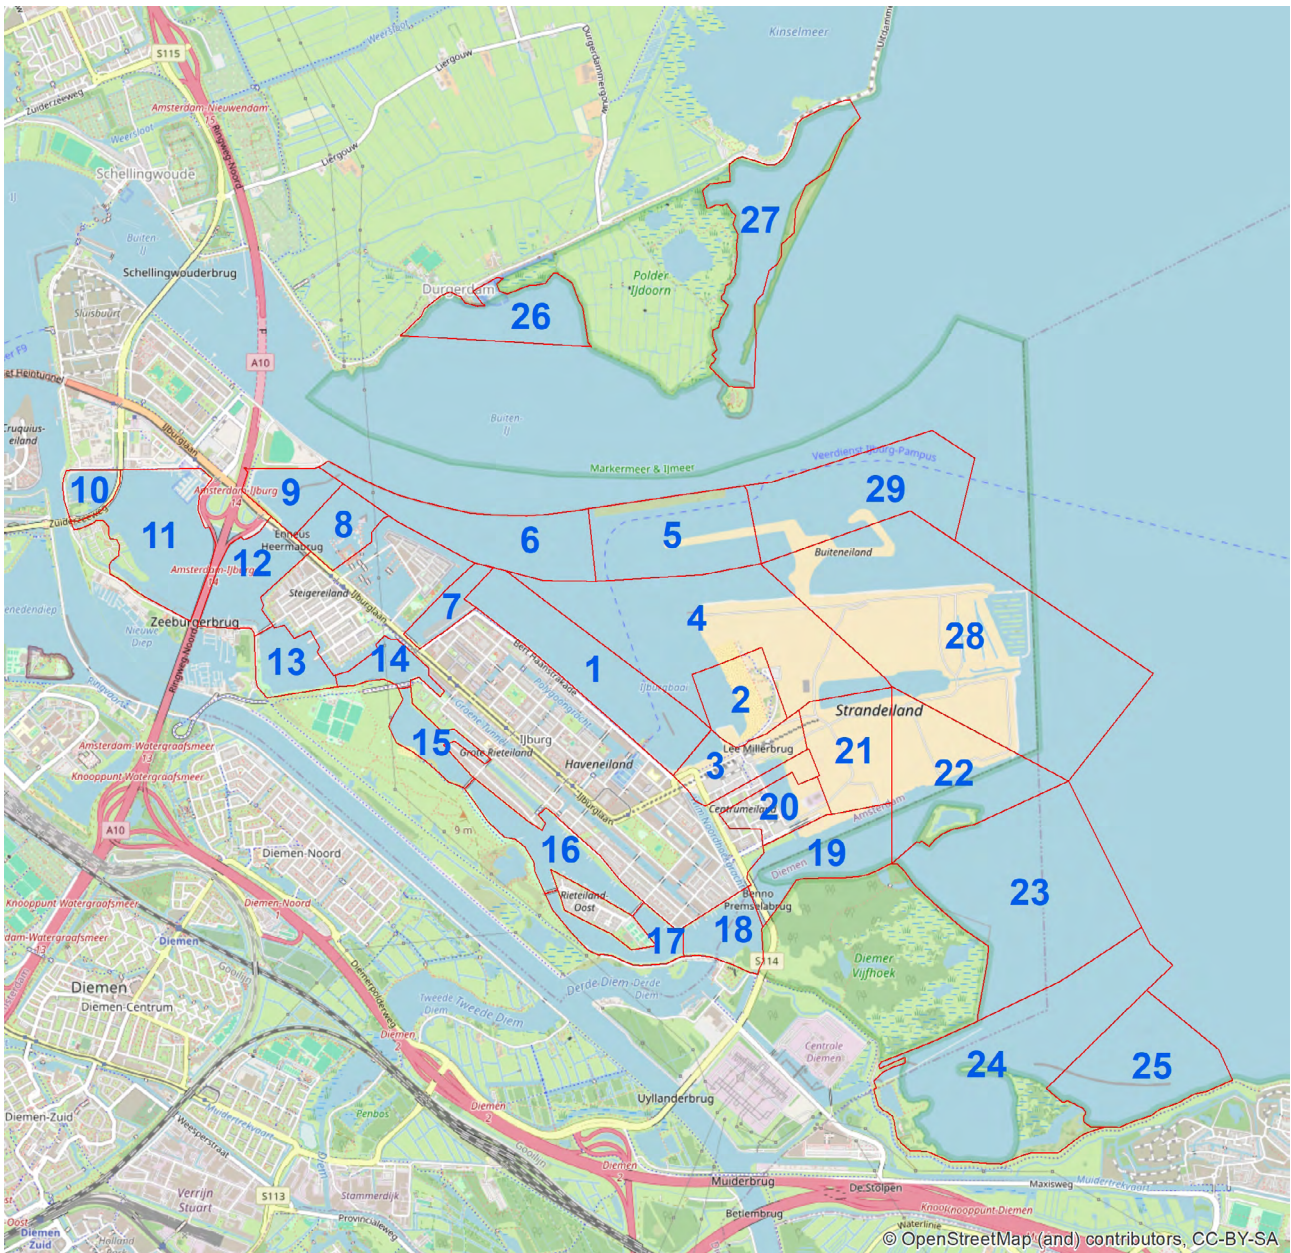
S115
Zuiderzeeweg
Amsterdam-Nieuwendam
Ringweg-Noord
Weersloot
Liergouw
Durgerdammergouw
Kinselmeer
Uitdammerdijk
Schellingwoude
Buiten-IJ
Schellingwouderbrug
Sluisbuurt
Liergouw
Durgerdam
Polder IJdoorn
A10
IJ-Heintunnel
Truquius-eiland
IJburglaan
Buiten-IJ
Markermeer & IJmeer
Veerdienst IJburg-Pampus
10
9
11
Amsterdam-IJburg
Zuiderzeeweg
8
Enneus Heermabrug
12
Amsterdam-IJburg
6
5
29
Buiteneiland
Steigereiland
IJburglaan
Zeeburgerbrug
Nieuwe Diep
7
4
28
13
14
1
Bert Haanstrakade
Pampuslaan
IJburgbaai
2
Strandeiland
15
Groene tunnel
Grote Rieteiland
IJburg
Haveneiland
3
Lee Millerbrug
21
22
Amsterdam Watergraafsmeer
Knooppunt Watergraafsmeer
IJburglaan
Centrumeiland
20
Amsterdam
A10
9 m
16
19
Diemen
Diemen-Noord
Diemen-Noord
Knooppunt Watergraafsmeer
Amsterdam-Watergraafsmeer
Diemen
Rieteiland Oost
17
18
Benno Premselabrug
S114
23
Diemer Vijfhoek
Diemen
Diemen-Centrum
Tweede Diem
Derde Diem
Centrale Diemen
24
25
Diemen-Zuid
Diemen
Benbos
Uyllanderbrug
Verrijn Stuart
S113
Stammerdijk
Diemen
Muiderbrug
De Stolpen
Maxisweg
Betlembrug
Knooppunt Diemen
Waterlinie
Diemen Zuid
Holland
© OpenStreetMap (and) contributors, CC-BY-SA